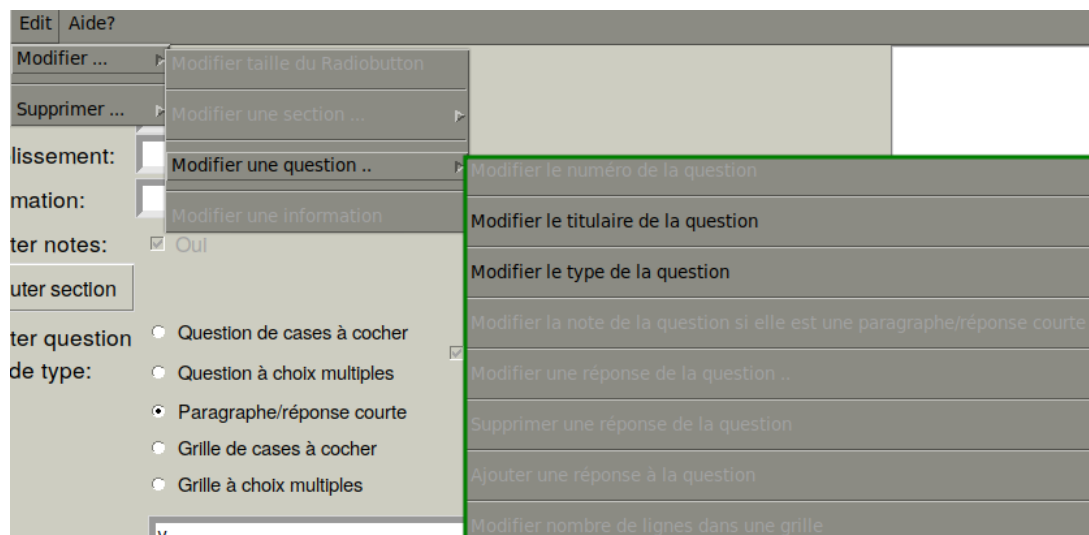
Edit Aide?

Modifier ...

Supprimer ...

Modifier taille du Radiobutton

Modifier une section ...

Modifier une question ..

Modifier une information

Modifier le numéro de la question

Modifier le titulaire de la question

Modifier le type de la question

Modifier la note de la question si elle est une paragraphe/réponse courte

Modifier une réponse de la question ..

Supprimer une réponse de la question

Ajouter une réponse à la question

Modifier nombre de lignes dans une grille

lissement:

mation:

ter notes: Oui

uter section

ter question de type:

Question de cases à cocher

Question à choix multiples

Paragraphe/réponse courte

Grille de cases à cocher

Grille à choix multiples